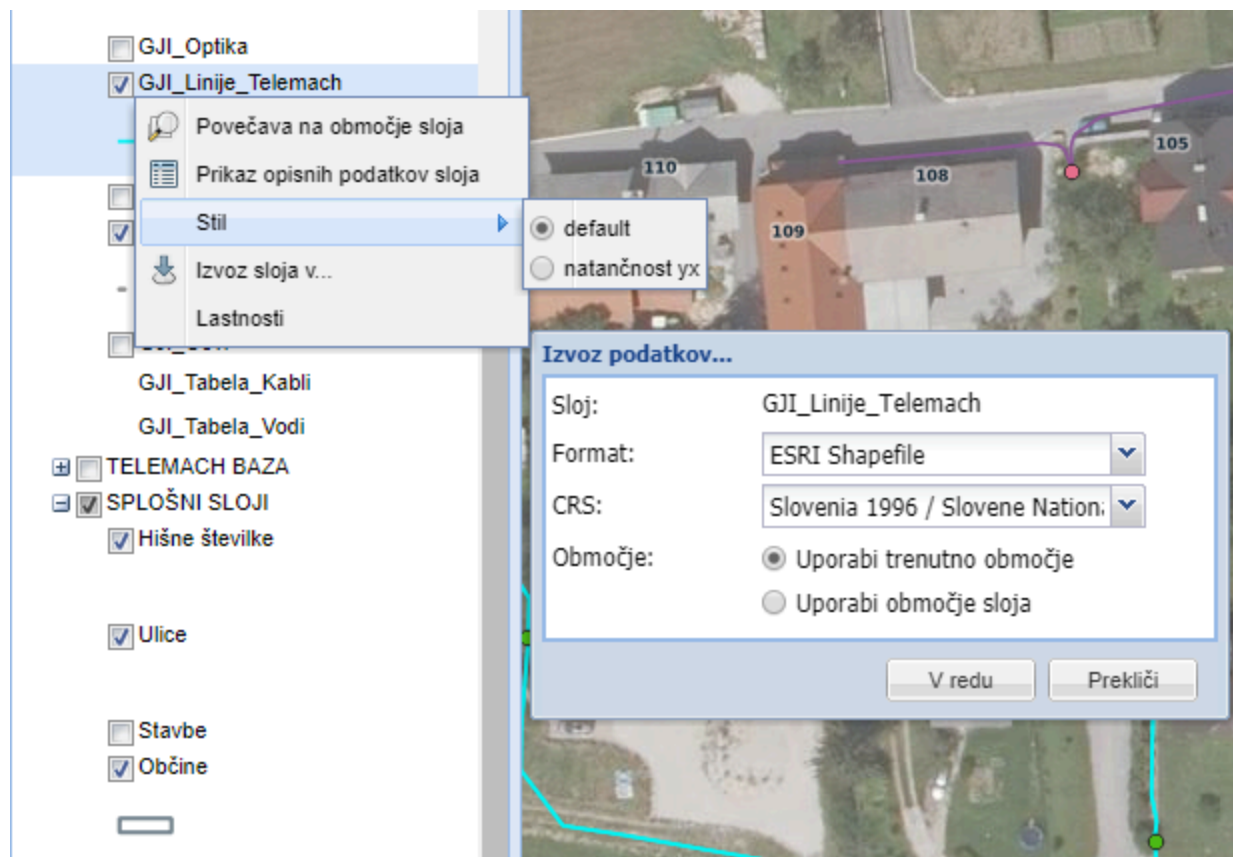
GJI_Optika
GJI_Linije_Telemach
Povečava na območje sloja
Prikaz opisnih podatkov sloja
Stil
default
natančnost yx
Izvoz sloja v...
Lastnosti
GJI_Tabela_Kabli
GJI_Tabela_Vodi
TELEMACH BAZA
SPLOŠNI SLOJI
Hišne številke
Ulice
Stavbe
Občine

110
108
109
105

Izvoz podatkov...
Sloj: GJI_Linije_Telemach
Format: ESRI Shapefile
CRS: Slovenia 1996 / Slovene Nationa
Območje: Uporabi trenutno območje
Uporabi območje sloja
V redu
Prekliči